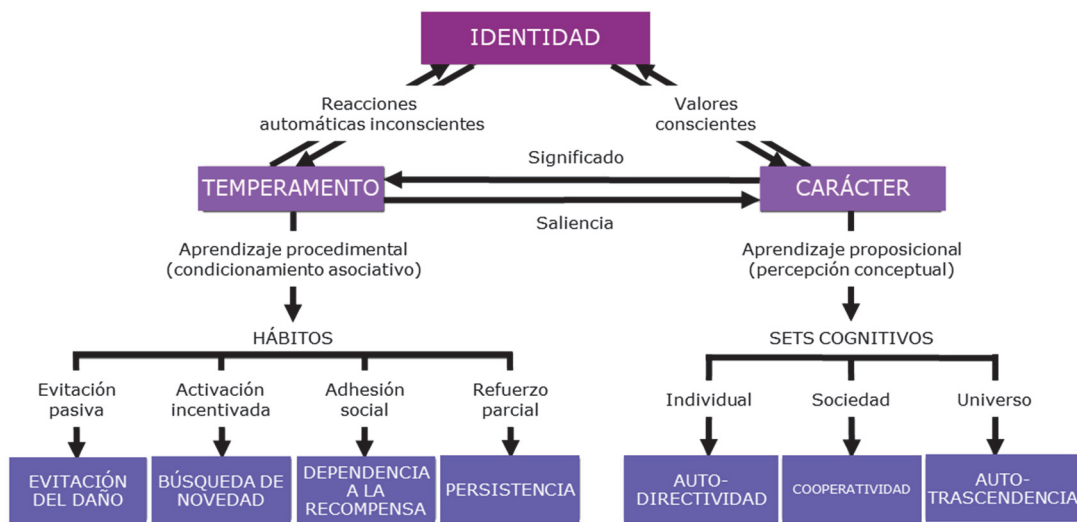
IDENTIDAD

Reacciones automáticas inconscientes

Valores conscientes

TEMPERAMENTO

Significado

Saliencia

CARÁCTER

Aprendizaje procedimental (condicionamiento asociativo)

Aprendizaje proposicional (percepción conceptual)

HÁBITOS

SETS COGNITIVOS

Evitación pasiva

Activación incentivada

Adhesión social

Refuerzo parcial

Individual

Sociedad

Universo

EVITACIÓN DEL DAÑO

BÚSQUEDA DE NOVEDAD

DEPENDENCIA A LA RECOMPENSA

PERSISTENCIA

AUTO-DIRECTIVIDAD

COOPERATIVIDAD

AUTO-TRASCENDENCIA